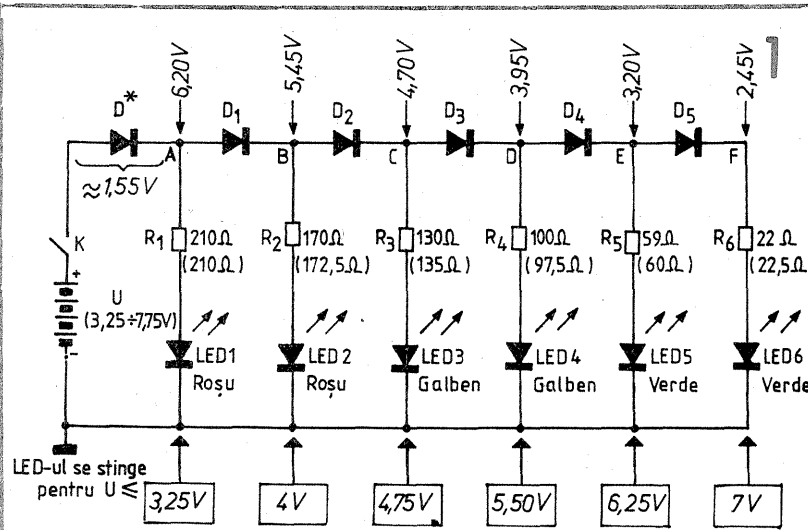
1

6,20V 5,45V 4,70V 3,95V 3,20V 2,45V

$D^*$ $D_1$ $D_2$ $D_3$ $D_4$ $D_5$

A B C D E F

$\approx 1,55V$

K

+

U
(3,25÷7,75V)

-

$R_1$ 210Ω (210Ω)
$R_2$ 170Ω (172,5Ω)
$R_3$ 130Ω (135Ω)
$R_4$ 100Ω (97,5Ω)
$R_5$ 59Ω (60Ω)
$R_6$ 22Ω (22,5Ω

LED1 Roșu
LED 2 Roșu
LED3 Galben
LED4 Galben
LED5 Verde
LED6 Verde

LED-ul se stinge pentru U ≤

3,25V 4V 4,75V 5,50V 6,25V 7V